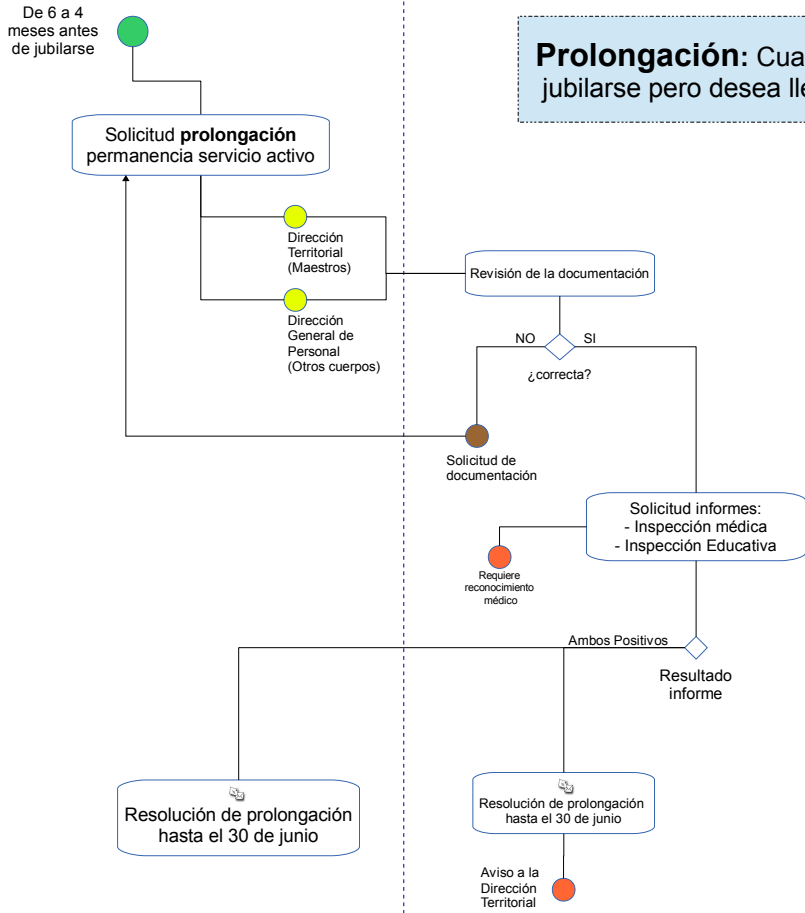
De 6 a 4 meses antes de jubilarse

Prolongación: Cua
jubilarse pero desea lle

Solicitud prolongación permanencia servicio activo

Dirección Territorial (Maestros)

Dirección General de Personal (Otros cuerpos)

Revisión de la documentación

NO

SI

¿correcta?

Solicitud de documentación

Solicitud informes:
- Inspección médica
- Inspección Educativa

Requiere reconocimiento médico

Ambos Positivos

Resultado informe

Resolución de prolongación hasta el 30 de junio

Resolución de prolongación hasta el 30 de junio

Aviso a la Dirección Territorial